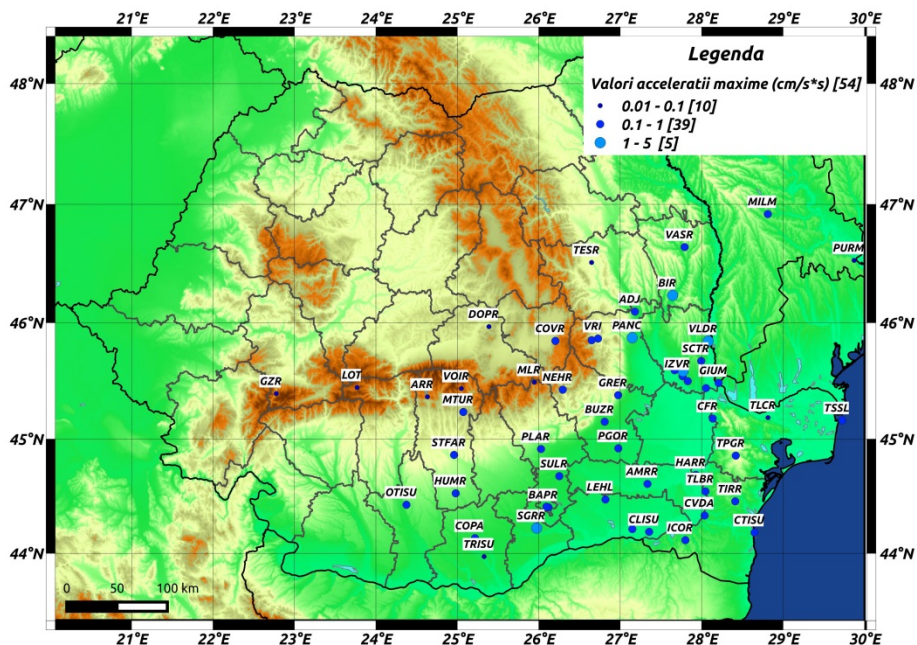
21°E 22°E 23°E 24°E 25°E 26°E 27°E 28°E 29°E 30°E

48°N 47°N 46°N 45°N 44°N

Legenda

Valori acceleratii maxime (cm/s*s) [54]

0.01 - 0.1 [10]

0.1 - 1 [39]

1 - 5 [5]

MILM
VASR
PURM
TESR
BIR
ADJ
DOPR
COVR
VRI
PANC
VLDR
SCTR
IZVR
GIUM
GZR
LOT
ARR
VOIR
MTUR
MLR
NEHR
GRER
BUZR
CFR
TLCR
TSSL
STFAR
PLAR
PGOR
TPGR
SULR
AMRR
HARR
TLBR
TIRR
OTISU
HUMR
BAPR
LEHL
SGRR
CLISU
CVDA
ICOR
CTISU
COPA
TRISU

0 50 100 km